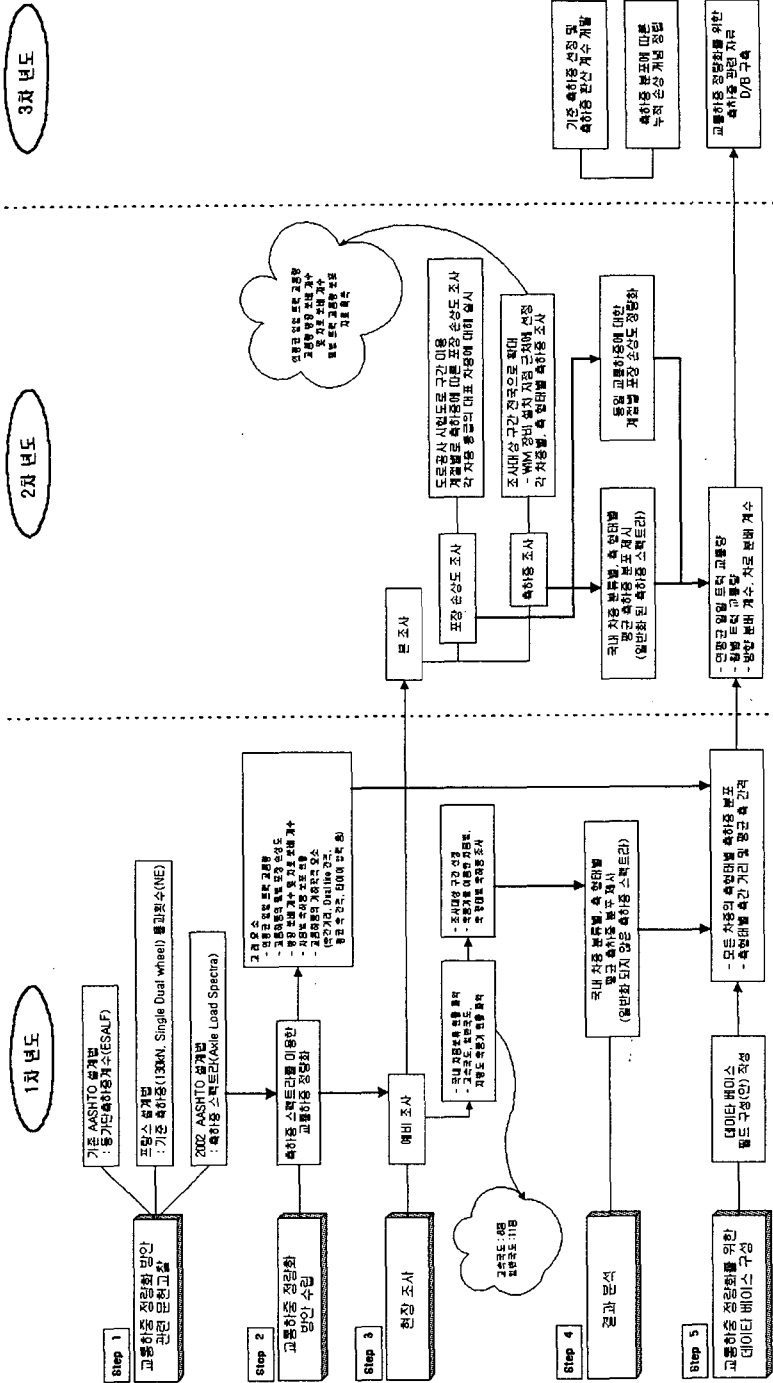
1차 년도

2차 년도

3차 년도

Step 1

교통하중 정량화 방안 관련 문헌고찰

기존 AASHTO 설계법 : 등가단축하중계수(ESALF)

프랑스 설계법 : 기준 축하중(130KN, Single Dual wheel) 통과횟수(NE)

2002 AASHTO 설계법 : 축하중 스펙트라(Axle Load Spectra)

Step 2

교통하중 정량화 방안 수립

축하중 스펙트라를 이용한 교통하중 정량화

고려 요소
- 연평균 일일 트럭 교통량
- 교통량의 방향 분포 및 차로 분포
- 방향 분배 계수 및 차로 분배 계수
- 차량별 축하중 분포 현황
- 교통량의 계절적 요소
(축간거리, Dual tire 간격, 평균 축 간격, 타이어 압력 등)

Step 3

현장 조사

예비 조사

- 국내 차종분류 현황 파악
- 고속국도, 일반국도, 지방도 축하중 현황 파악

고속국도 : 8개
일반국도 : 11개

- 조사대상 구간 선정
- 차종분류 이용한 차종별, 축 형태별 축하중 조사

본 조사

포장 손상도 조사

도로공사 시험도로 구간 이용 계절별로 축하중에 따른 포장 손상도 조사
각 차종 종류의 대표 차량에 대해 실시

축하중 조사

조사대상 구간 전국으로 확대
- WIM 장비 설치 지점 근처에 선정
각 차종별 축 형태별 축하중 조사

연평균 일일 트럭 교통량
교통량 방향 분배 계수
및 차로 분배 계수
월별 트럭 교통량 분포
자료 확보

Step 4

결과 분석

국내 차종 분류별, 축 형태별 평균 축하중 분포 제시
(일반화 되지 않은 축하중 스펙트라)

국내 차종 분류별, 축 형태별 평균 축하중 분포 제시
(일반화 된 축하중 스펙트라)

동일 교통하중에 대한 계절별 포장 손상도 정량화

Step 5

교통하중 정량화를 위한 데이터 베이스 구성

데이터 베이스 필드 구성(안) 작성

- 모든 차종의 축형태별 축하중 분포
- 축형태별 축간 거리 및 평균 축 간격

- 연평균 일일 트럭 교통량
- 월별 트럭 교통량
- 방향 분배 계수, 차로 분배 계수

교통하중 정량화를 위한 축하중 관련 자료 D/B 구축

기존 축하중 선정 및 축하중 환산 계수 개발

축하중 분포에 따른 누적 손상 개념 정립